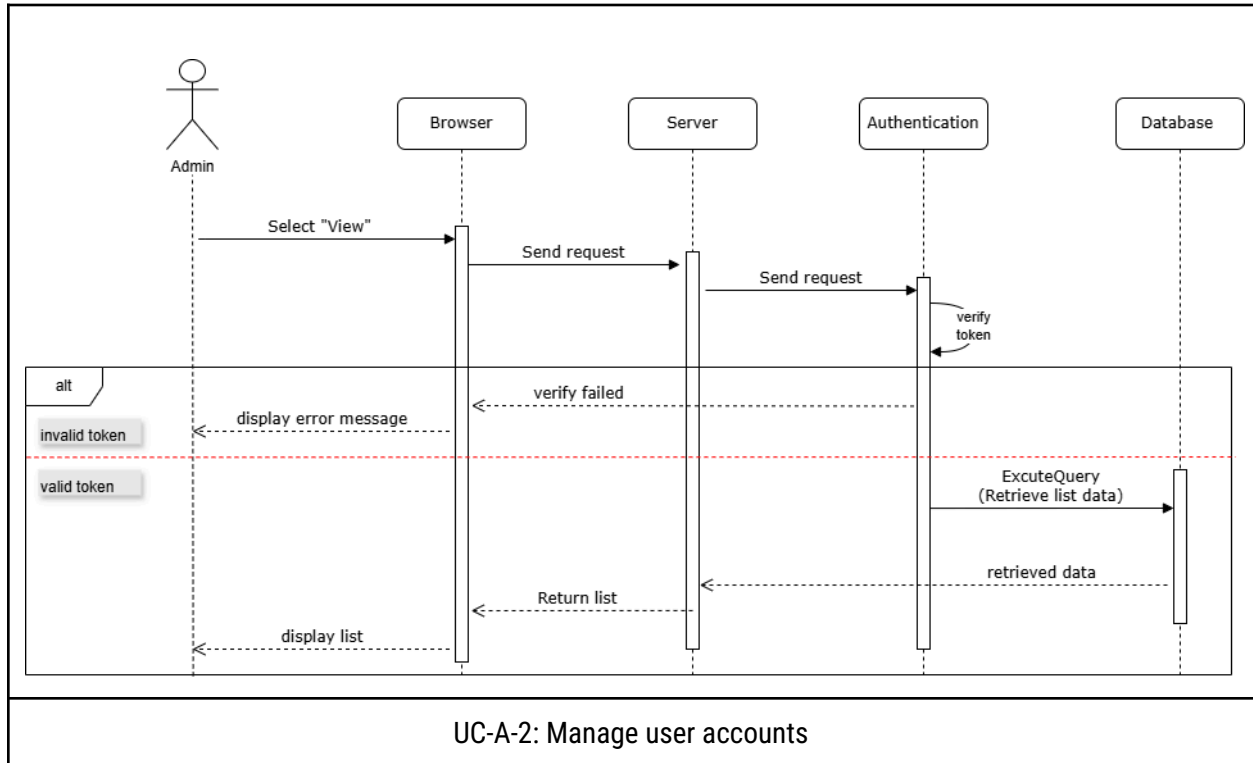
Admin

Browser

Server

Authentication

Database

Select "View"

Send request

Send request

verify token

alt

verify failed

display error message

invalid token

valid token

ExcuteQuery (Retrieve list data)

retrieved data

Return list

display list

UC-A-2: Manage user accounts